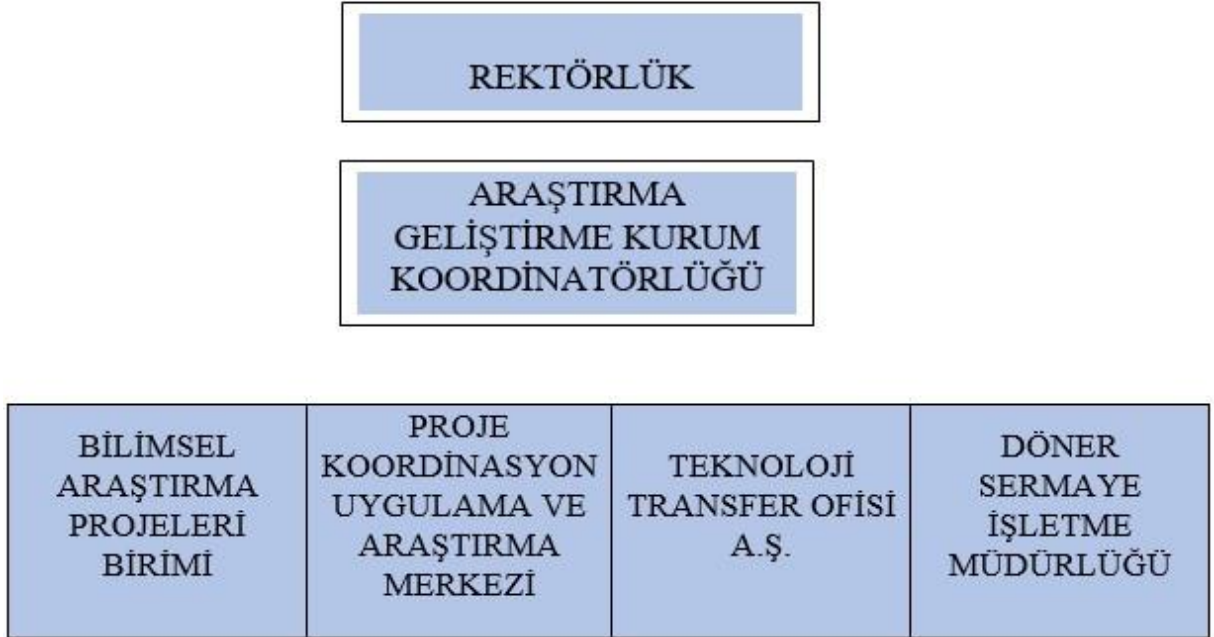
REKTÖRLÜK

ARAŞTIRMA GELİŞTİRME KURUM KOORDİNATÖRLÜĞÜ

| BİLİMSEL ARAŞTIRMA PROJELERİ BİRİMİ | PROJE KOORDİNASYON UYGULAMA VE ARAŞTIRMA MERKEZİ | TEKNOLOJİ TRANSFER OFİSİ A.Ş. | DÖNER SERMAYE İŞLETME MÜDÜRLÜĞÜ |
|---|---|---|---|